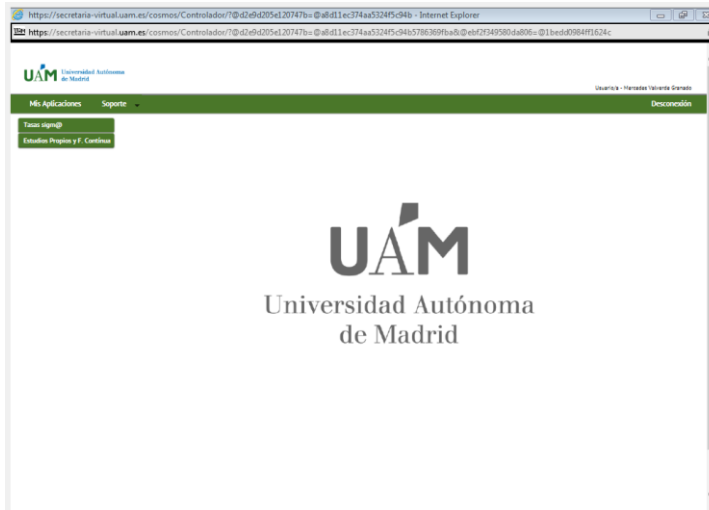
https://secretaria-virtual.uam.es/cosmos/Controlador/?@d2e9d205e120747b=@a8d11ec374aa5324f5c94b - Internet Explorer

https://secretaria-virtual.uam.es/cosmos/Controlador/?@d2e9d205e120747b=@a8d11ec374aa5324f5c94b5786369fba8i@ebf2f349580da806=@1bedd0984ff1624c

UAM Universidad Autónoma de Madrid

Usuario/a - Mercedes Valverde Granado

Mis Aplicaciones Soporte

Desconexión

Tasas sign@

Estudios Propios y F. Continua

UAM

Universidad Autónoma de Madrid